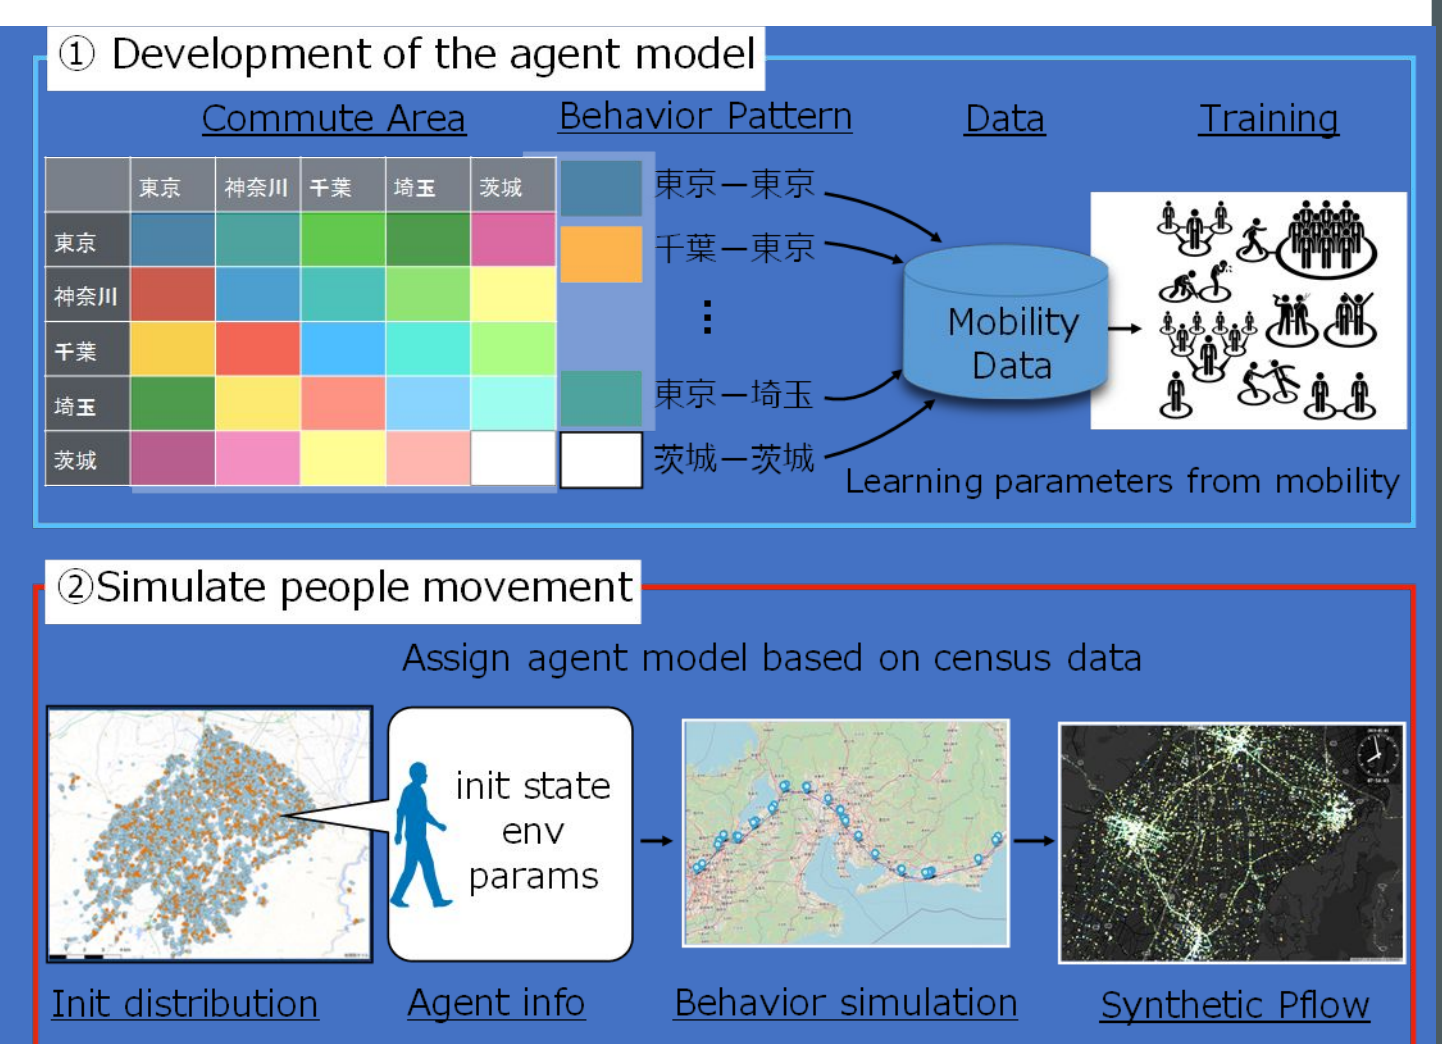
① Development of the agent model

Commute Area

Behavior Pattern

Data

Training

| | 東京 | 神奈川 | 千葉 | 埼玉 | 茨城 |
|---|---|---|---|---|---|
| 東京 | | | | | |
| 神奈川 | | | | | |
| 千葉 | | | | | |
| 埼玉 | | | | | |
| 茨城 | | | | | |

東京ー東京
千葉ー東京
⋮
東京ー埼玉
茨城ー茨城

Mobility Data

Learning parameters from mobility

②Simulate people movement

Assign agent model based on census data

init state
env
params

Init distribution

Agent info

Behavior simulation

Synthetic Pflow